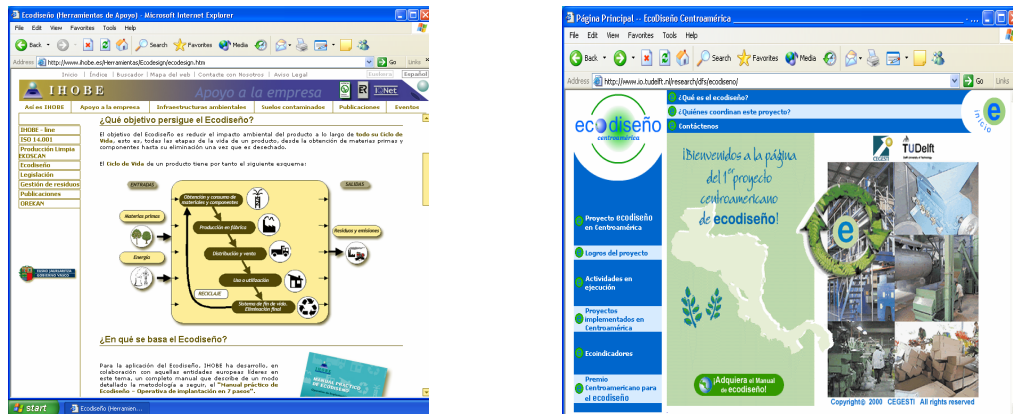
Ecodiseño (Herramientas de Apoyo) - Microsoft Internet Explorer

File Edit View Favorites Tools Help

Back Search Favorites Media

Address http://www.ihobe.es/Herramientas/Ecodesign/ecodesign.htm Go Links

Inicio | Índice | Buscador | Mapa del web | Contacte con Nosotros | Aviso Legal Euskara Español

IHOBE Apoyo a la empresa TiNet

Así es IHOBE | Apoyo a la empresa | Infraestructuras ambientales | Suelos contaminados | Publicaciones | Eventos

IHOBE - line
ISO 14.001
Producción Limpia ECOSCAN
Ecodiseño
Legislación
Gestión de residuos
Publicaciones
OREKAN

¿Qué objetivo persigue el Ecodiseño?

El objetivo del Ecodiseño es reducir el impacto ambiental del producto a lo largo de todo su Ciclo de Vida, esto es, todas las etapas de la vida de un producto, desde la obtención de materias primas y componentes hasta su eliminación una vez que es desechado.

El Ciclo de Vida de un producto tiene por tanto el siguiente esquema:

ENTRADAS
SALIDAS
Materias primas
Energía
Obtención y consumo de materiales y componentes
Producción en fábrica
Distribución y venta
Uso o utilización
RECICLAJE
Sistema de fin de vida. Eliminación final
Residuos y emisiones

¿En qué se basa el Ecodiseño?

Para la aplicación del Ecodiseño, IHOBE ha desarrollo, en colaboración con aquellas entidades europeas líderes en este tema, un completo manual que describe de un modo detallado la metodología a seguir, el "Manual práctico de Ecodiseño - Operativa de implantación en 7 pasos".

MANUAL PRÁCTICO DE ECODISEÑO

EUSKO JAURLARITZA GOBIERNO VASCO

start Ecodiseño (Herramien...

Página Principal -- EcoDiseño Centroamérica

File Edit View Favorites Tools Help

Back Search Favorites Media

Address http://www.io.tudelft.nl/research/dfs/ecodiseno/ Go Links

¿Qué es el ecodiseño?
¿Quiénes coordinan este proyecto?
Contáctenos

ecodiseño centroamérica

e inicio

CEGESTI TUDelft

¡Bienvenidos a la página del 1er proyecto centroamericano de ecodiseño!

Proyecto ecodiseño en Centroamérica
Logros del proyecto
Actividades en ejecución
Proyectos implementados en Centroamérica
Ecoindicadores
Premio centroamericano para el ecodiseño

¡Adquiera el Manual de ecodiseño!

Copyright© 2000 CEGESTI All rights reserved